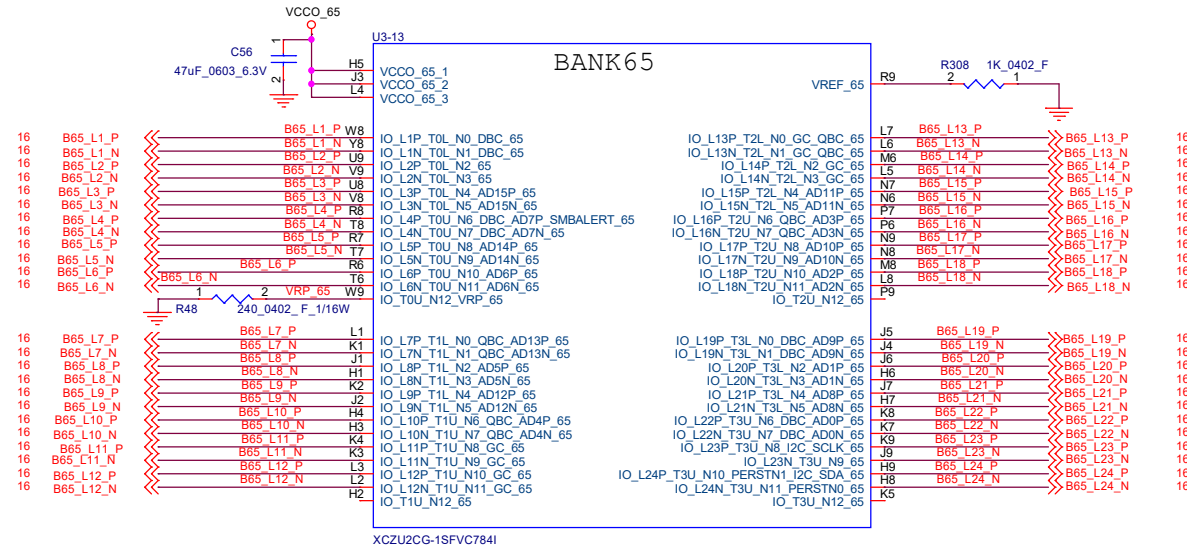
VCCO_65

C56
47uF_0603_6.3V

1
2

U3-13

BANK65

H5 VCCO_65_1
J3 VCCO_65_2
L4 VCCO_65_3

R308 1K_0402_F
2 1
R9 VREF_65

16 B65_L1_P B65_L1_P W8 IO_L1P_T0L_N0_DBC_65
16 B65_L1_N B65_L1_N Y8 IO_L1N_T0L_N1_DBC_65
16 B65_L2_P B65_L2_P U9 IO_L2P_T0L_N2_65
16 B65_L2_N B65_L2_N V9 IO_L2N_T0L_N3_65
16 B65_L3_P B65_L3_P U8 IO_L3P_T0L_N4_AD15P_65
16 B65_L3_N B65_L3_N V8 IO_L3N_T0L_N5_AD15N_65
16 B65_L4_P B65_L4_P R8 IO_L4P_T0U_N6_DBC_AD7P_SMBALERT_65
16 B65_L4_N B65_L4_N T8 IO_L4N_T0U_N7_DBC_AD7N_65
16 B65_L5_P B65_L5_P R7 IO_L5P_T0U_N8_AD14P_65
16 B65_L5_N B65_L5_N T7 IO_L5N_T0U_N9_AD14N_65
16 B65_L6_P B65_L6_P R6 IO_L6P_T0U_N10_AD6P_65
16 B65_L6_N B65_L6_N T6 IO_L6N_T0U_N11_AD6N_65
1 2 VRP_65 W9 IO_T0U_N12_VRP_65
R48 240_0402_F_1/16W

16 B65_L7_P B65_L7_P L1 IO_L7P_T1L_N0_QBC_AD13P_65
16 B65_L7_N B65_L7_N K1 IO_L7N_T1L_N1_QBC_AD13N_65
16 B65_L8_P B65_L8_P J1 IO_L8P_T1L_N2_AD5P_65
16 B65_L8_N B65_L8_N H1 IO_L8N_T1L_N3_AD5N_65
16 B65_L9_P B65_L9_P K2 IO_L9P_T1L_N4_AD12P_65
16 B65_L9_N B65_L9_N J2 IO_L9N_T1L_N5_AD12N_65
16 B65_L10_P B65_L10_P H4 IO_L10P_T1U_N6_QBC_AD4P_65
16 B65_L10_N B65_L10_N H3 IO_L10N_T1U_N7_QBC_AD4N_65
16 B65_L11_P B65_L11_P K4 IO_L11P_T1U_N8_GC_65
16 B65_L11_N B65_L11_N K3 IO_L11N_T1U_N9_GC_65
16 B65_L12_P B65_L12_P L3 IO_L12P_T1U_N10_GC_65
16 B65_L12_N B65_L12_N L2 IO_L12N_T1U_N11_GC_65
H2 IO_T1U_N12_65

IO_L13P_T2L_N0_GC_QBC_65 L7 B65_L13_P B65_L13_P 16
IO_L13N_T2L_N1_GC_QBC_65 L6 B65_L13_N B65_L13_N 16
IO_L14P_T2L_N2_GC_65 M6 B65_L14_P B65_L14_P 16
IO_L14N_T2L_N3_GC_65 L5 B65_L14_N B65_L14_N 16
IO_L15P_T2L_N4_AD11P_65 N7 B65_L15_P B65_L15_P 16
IO_L15N_T2L_N5_AD11N_65 N6 B65_L15_N B65_L15_N 16
IO_L16P_T2U_N6_QBC_AD3P_65 P7 B65_L16_P B65_L16_P 16
IO_L16N_T2U_N7_QBC_AD3N_65 P6 B65_L16_N B65_L16_N 16
IO_L17P_T2U_N8_AD10P_65 N9 B65_L17_P B65_L17_P 16
IO_L17N_T2U_N9_AD10N_65 N8 B65_L17_N B65_L17_N 16
IO_L18P_T2U_N10_AD2P_65 M8 B65_L18_P B65_L18_P 16
IO_L18N_T2U_N11_AD2N_65 L8 B65_L18_N B65_L18_N 16
IO_T2U_N12_65 P9

IO_L19P_T3L_N0_DBC_AD9P_65 J5 B65_L19_P B65_L19_P 16
IO_L19N_T3L_N1_DBC_AD9N_65 J4 B65_L19_N B65_L19_N 16
IO_L20P_T3L_N2_AD1P_65 J6 B65_L20_P B65_L20_P 16
IO_L20N_T3L_N3_AD1N_65 H6 B65_L20_N B65_L20_N 16
IO_L21P_T3L_N4_AD8P_65 J7 B65_L21_P B65_L21_P 16
IO_L21N_T3L_N5_AD8N_65 H7 B65_L21_N B65_L21_N 16
IO_L22P_T3U_N6_DBC_AD0P_65 K8 B65_L22_P B65_L22_P 16
IO_L22N_T3U_N7_DBC_AD0N_65 K7 B65_L22_N B65_L22_N 16
IO_L23P_T3U_N8_I2C_SCLK_65 K9 B65_L23_P B65_L23_P 16
IO_L23N_T3U_N9_65 J9 B65_L23_N B65_L23_N 16
IO_L24P_T3U_N10_PERSTN1_I2C_SDA_65 H9 B65_L24_P B65_L24_P 16
IO_L24N_T3U_N11_PERSTN0_65 H8 B65_L24_N B65_L24_N 16
IO_T3U_N12_65 K5

XCZU2CG-1SFVC784I